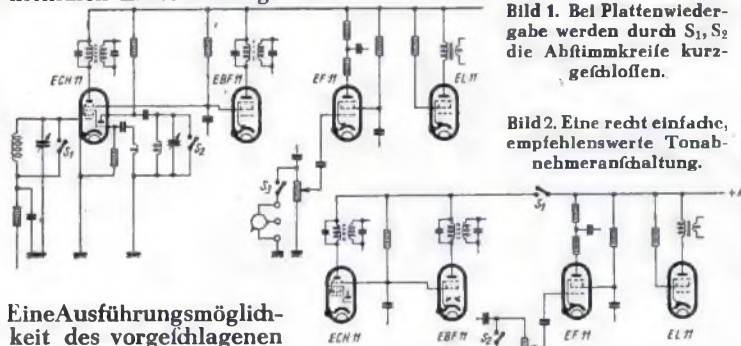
Bild 1. Bei Plattenwiedergabe werden durch $S_1$, $S_2$ die Abstimmkreise kurzgeschlossen.

Bild 2. Eine recht einfache, empfehlenswerte Tonabnehmeranschaltung.

ECH 11
EBF 11
EF 11
EL 11
$S_1$
$S_2$
$S_3$

$S_1$
ECH 11
EBF 11
$S_2$
EF 11
EL 11

EineAusführungsmöglichkeit des vorgeschlagenen